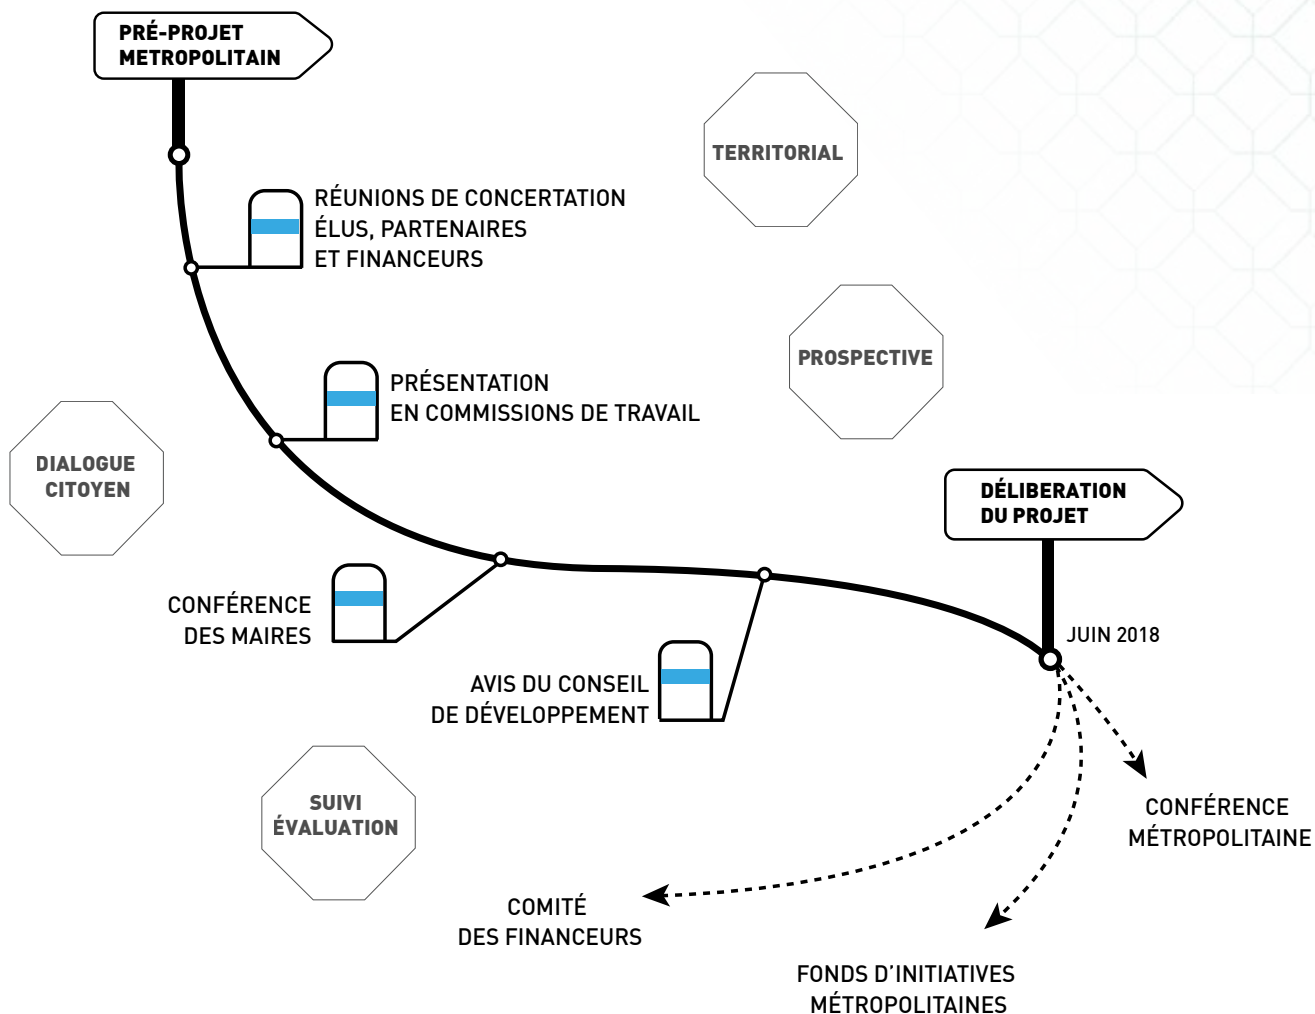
PRÉ-PROJET METROPOLITAIN

TERRITORIAL

RÉUNIONS DE CONCERTATION ÉLUS, PARTENAIRES ET FINANCEURS

PROSPECTIVE

PRÉSENTATION EN COMMISSIONS DE TRAVAIL

DIALOGUE CITOYEN

DÉLIBERATION DU PROJET

CONFÉRENCE DES MAIRES

JUIN 2018

AVIS DU CONSEIL DE DÉVELOPPEMENT

SUIVI ÉVALUATION

CONFÉRENCE MÉTROPOLITAINE

COMITÉ DES FINANCEURS

FONDS D'INITIATIVES MÉTROPOLITAINES